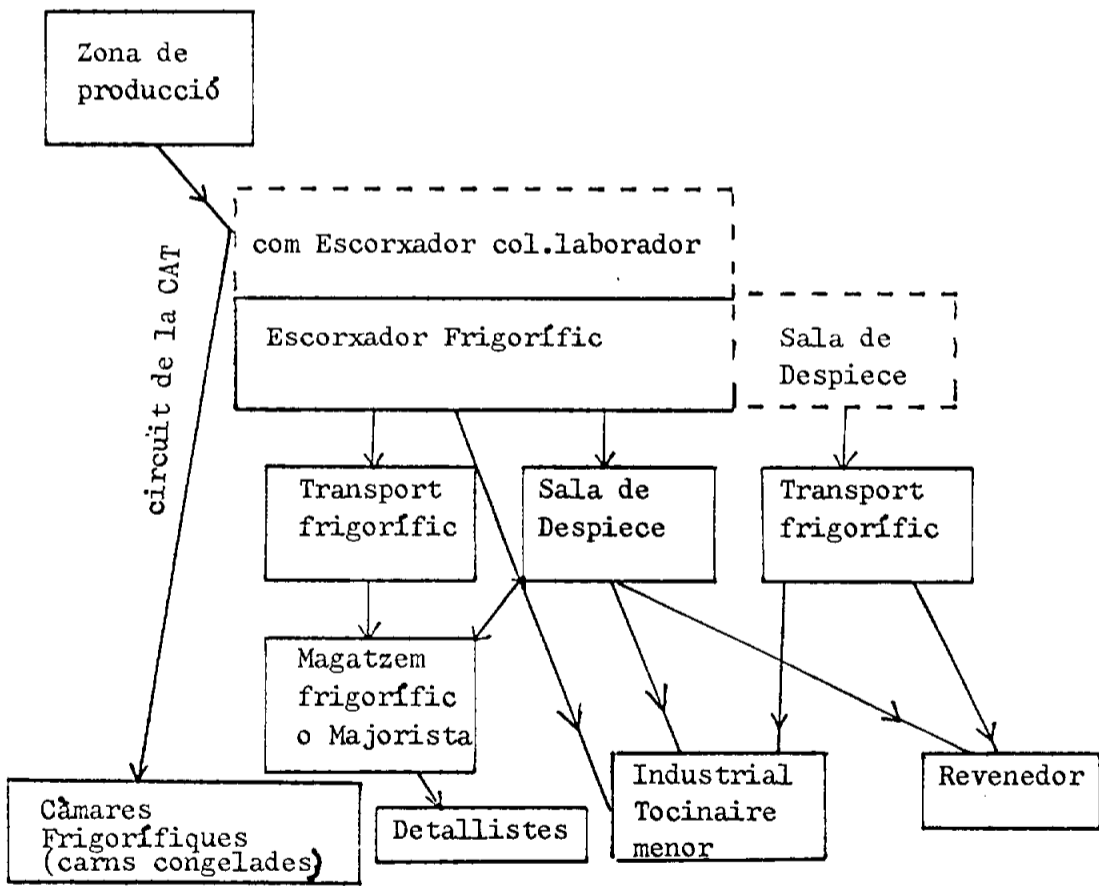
Zona de producció

circuit de la CAT

com Escorxador col.laborador

Escorxador Frigorífic

Sala de Despiece

Transport frigorífic

Sala de Despiece

Transport frigorífic

Magatzem frigorífic o Majorista

Càmares Frigorífiques (carns congelades)

Detallistes

Industrial Tocinaire menor

Revenedor